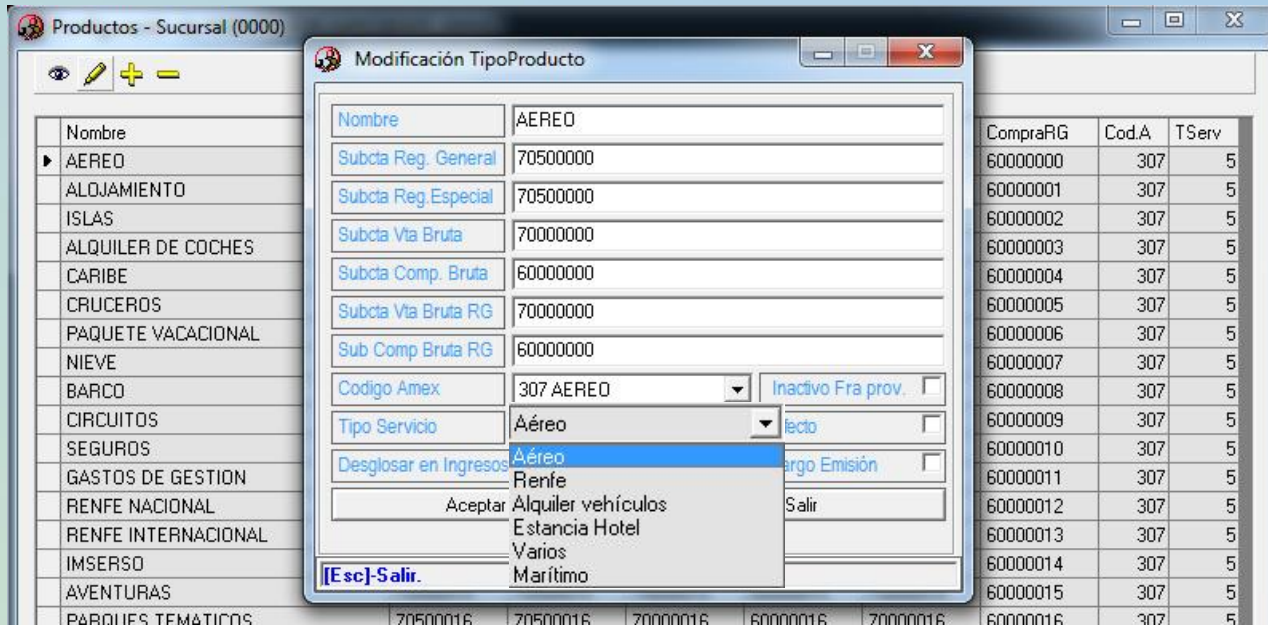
Productos - Sucursal (0000)

Modificación TipoProducto

| Nombre | CompraRG | Cod.A | TServ |
|---|---|---|---|
| AEREO | 60000000 | 307 | 5 |
| ALOJAMIENTO | 60000001 | 307 | 5 |
| ISLAS | 60000002 | 307 | 5 |
| ALQUILER DE COCHES | 60000003 | 307 | 5 |
| CARIBE | 60000004 | 307 | 5 |
| CRUCEROS | 60000005 | 307 | 5 |
| PAQUETE VACACIONAL | 60000006 | 307 | 5 |
| NIEVE | 60000007 | 307 | 5 |
| BARCO | 60000008 | 307 | 5 |
| CIRCUITOS | 60000009 | 307 | 5 |
| SEGUROS | 60000010 | 307 | 5 |
| GASTOS DE GESTION | 60000011 | 307 | 5 |
| RENFE NACIONAL | 60000012 | 307 | 5 |
| RENFE INTERNACIONAL | 60000013 | 307 | 5 |
| IMSERSO | 60000014 | 307 | 5 |
| AVENTURAS | 60000015 | 307 | 5 |
| PARQUES TEMATICOS 70500016 70500016 70000016 60000016 70000016 | 60000016 | 307 | 5 |

Nombre AEREO
Subcta Reg. General 70500000
Subcta Reg.Especial 70500000
Subcta Vta Bruta 70000000
Subcta Comp. Bruta 60000000
Subcta Vta Bruta RG 70000000
Sub Comp Bruta RG 60000000
Codigo Amex 307 AEREO
Inactivo Fra prov.
Tipo Servicio Aéreo
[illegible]fecto
Desglosar en Ingresos
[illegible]rgo Emisión
Aceptar
Salir
Aéreo
Renfe
Alquiler vehículos
Estancia Hotel
Varios
Marítimo
[Esc]-Salir.